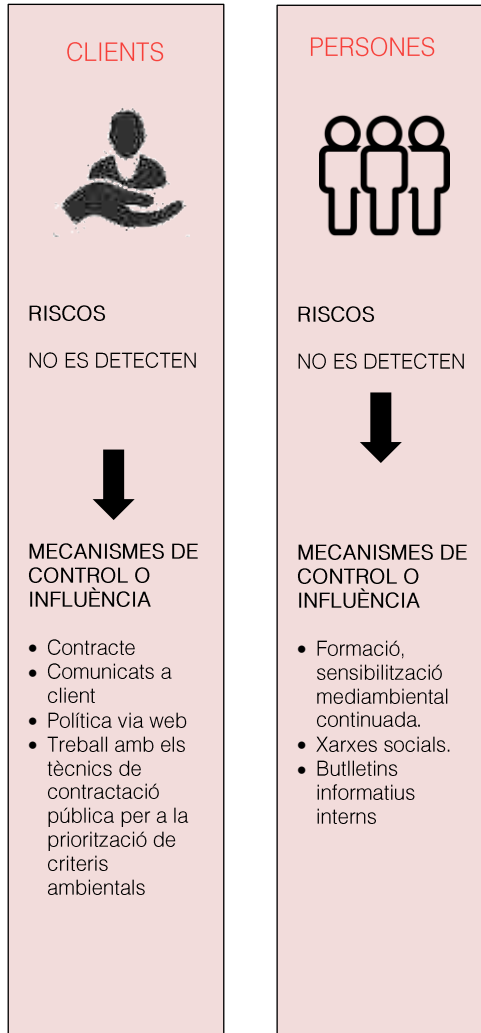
CLIENTS

RISCOS

NO ES DETECTEN

MECANISMES DE CONTROL O INFLUÈNCIA

- Contracte
- Comunicats a client
- Política via web
- Treball amb els tècnics de contractació pública per a la priorització de criteris ambientals

PERSONES

RISCOS

NO ES DETECTEN

MECANISMES DE CONTROL O INFLUÈNCIA

- Formació, sensibilització mediambiental continuada.
- Xarxes socials.
- Butlletins informatius interns